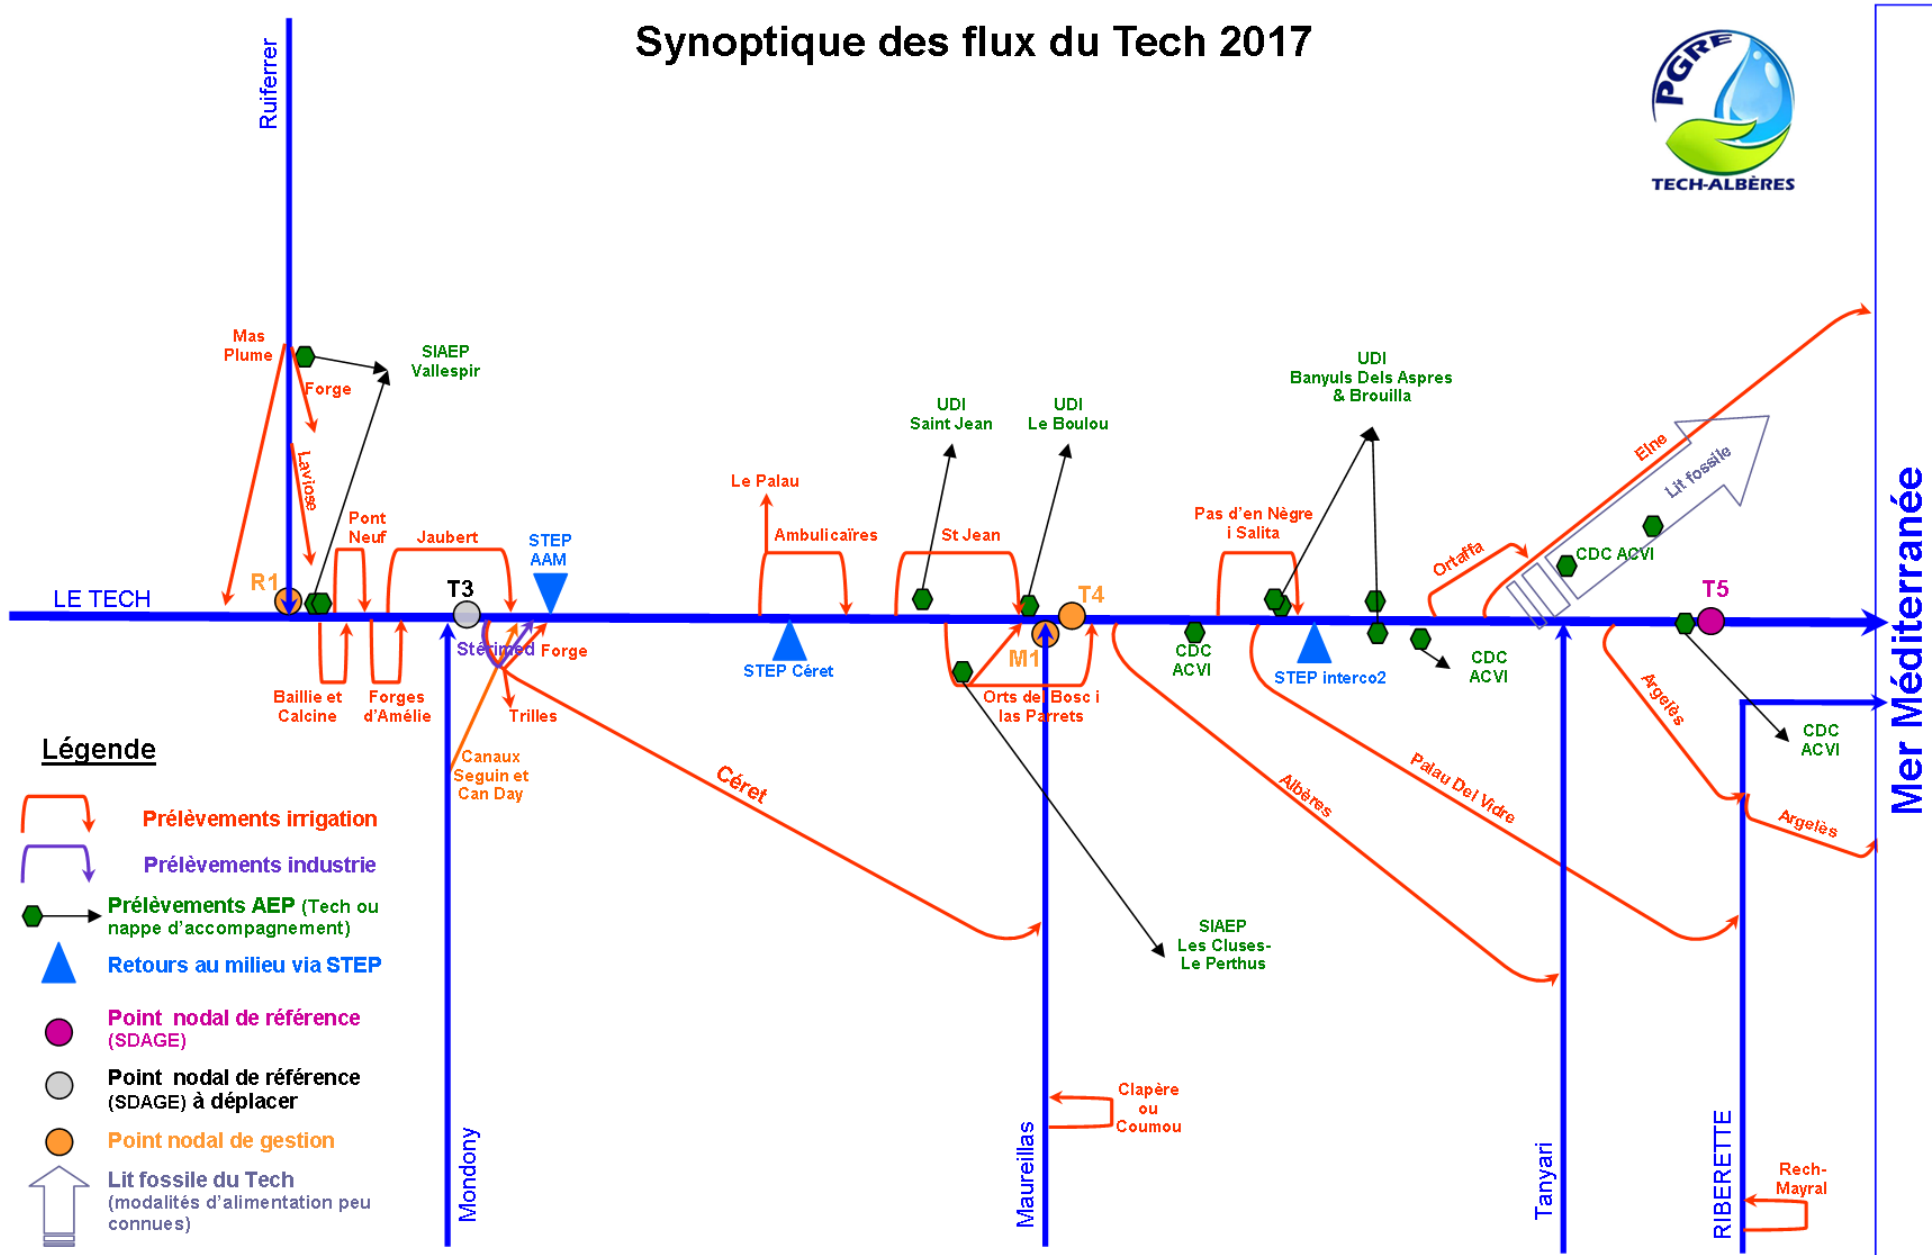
Synoptique des flux du Tech 2017

PGRE
TECH-ALBÈRES

Ruiferrer

Mas Plume
Forge
SIAEP Vallespir
Laviose
Pont Neuf
Jaubert
STEP AAM
LE TECH
R1
T3
Stérimed
Forge
Baillie et Calcine
Forges d'Amélie
Trilles
Canaux Seguin et Can Day
Céret
Le Palau
Ambulicaïres
STEP Céret
UDI Saint Jean
St Jean
UDI Le Boulou
T4
M1
Orts del Bosc i las Parrets
SIAEP Les Cluses-Le Perthus
Clapère ou Coumou
UDI Banyuls Dels Aspres & Brouilla
Pas d'en Nègre i Salita
CDC ACVI
STEP interco2
CDC ACVI
Albères
Palau Del Vidre
Ortaffa
Elne
Lit fossile
CDC ACVI
T5
Argelès
Argelès
CDC ACVI
Rech-Mayral
Mer Méditerranée

Mondony
Maureillas
Tanyari
RIBERETTE

Légende
Prélèvements irrigation
Prélèvements industrie
Prélèvements AEP (Tech ou nappe d'accompagnement)
Retours au milieu via STEP
Point nodal de référence (SDAGE)
Point nodal de référence (SDAGE) à déplacer
Point nodal de gestion
Lit fossile du Tech (modalités d'alimentation peu connues)